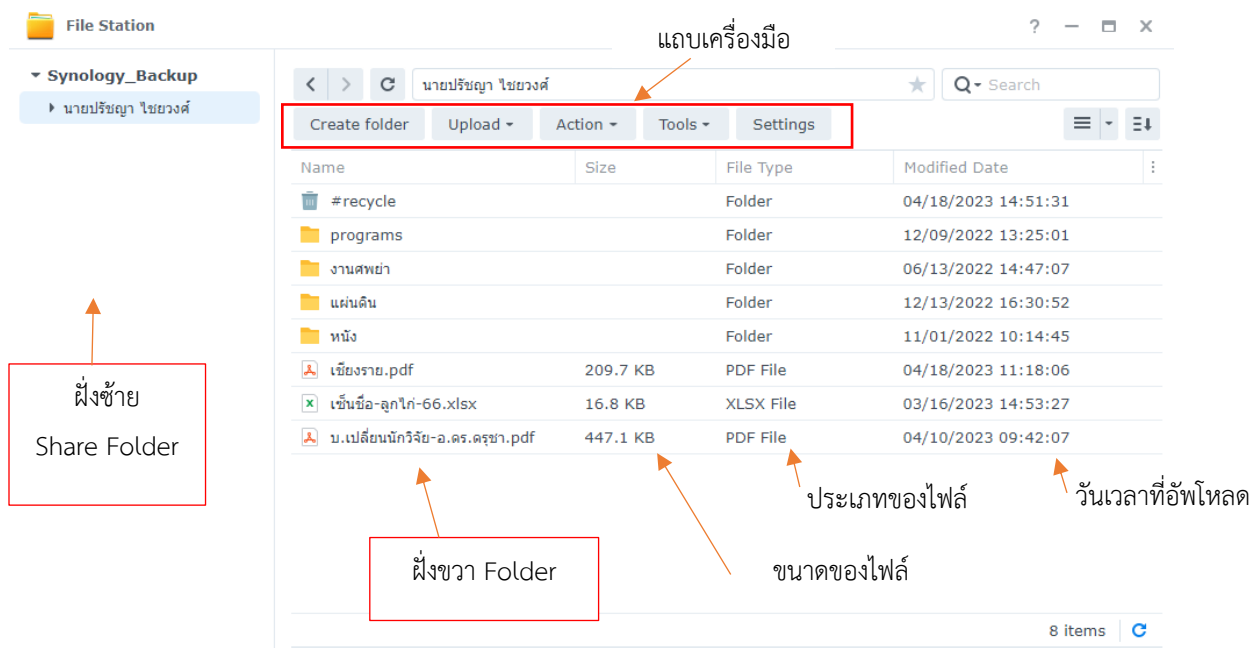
File Station

? — ▭ ✕

แถบเครื่องมือ

Synology_Backup
นายปรัชญา ไชยวงศ์

นายปรัชญา ไชยวงศ์

Search

Create folder | Upload | Action | Tools | Settings

| Name | Size | File Type | Modified Date |
|---|---|---|---|
| #recycle | | Folder | 04/18/2023 14:51:31 |
| programs | | Folder | 12/09/2022 13:25:01 |
| งานศพย่า | | Folder | 06/13/2022 14:47:07 |
| แผ่นดิน | | Folder | 12/13/2022 16:30:52 |
| หนัง | | Folder | 11/01/2022 10:14:45 |
| เชียงราย.pdf | 209.7 KB | PDF File | 04/18/2023 11:18:06 |
| เซ็นชื่อ-ลูกไก่-66.xlsx | 16.8 KB | XLSX File | 03/16/2023 14:53:27 |
| บ.เปลี่ยนนักวิจัย-อ.ดร.ครุชา.pdf | 447.1 KB | PDF File | 04/10/2023 09:42:07 |

ฝั่งซ้าย
Share Folder

ประเภทของไฟล์

วันเวลาที่อัพโหลด

ฝั่งขวา Folder

ขนาดของไฟล์

8 items